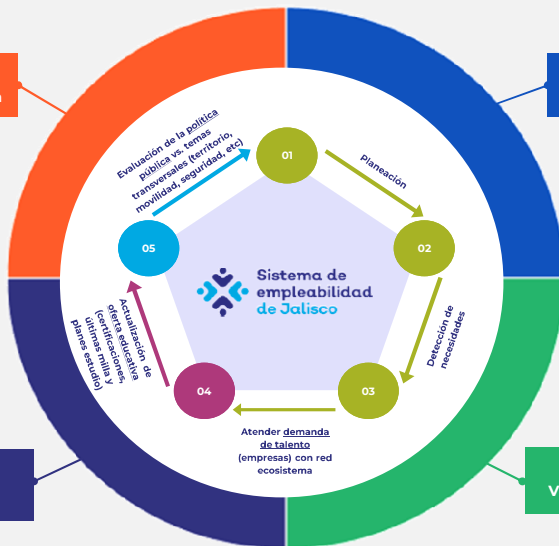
01

Planeación

02

Detección de necesidades

03

Atender demanda de talento (empresas) con red ecosistema

04

Actualización de oferta educativa (certificaciones, últimas milla y planes estudio)

05

Evaluación de la política pública vs. temas transversales (territorio, movilidad, seguridad, etc)

Sistema de empleabilidad de Jalisco

V